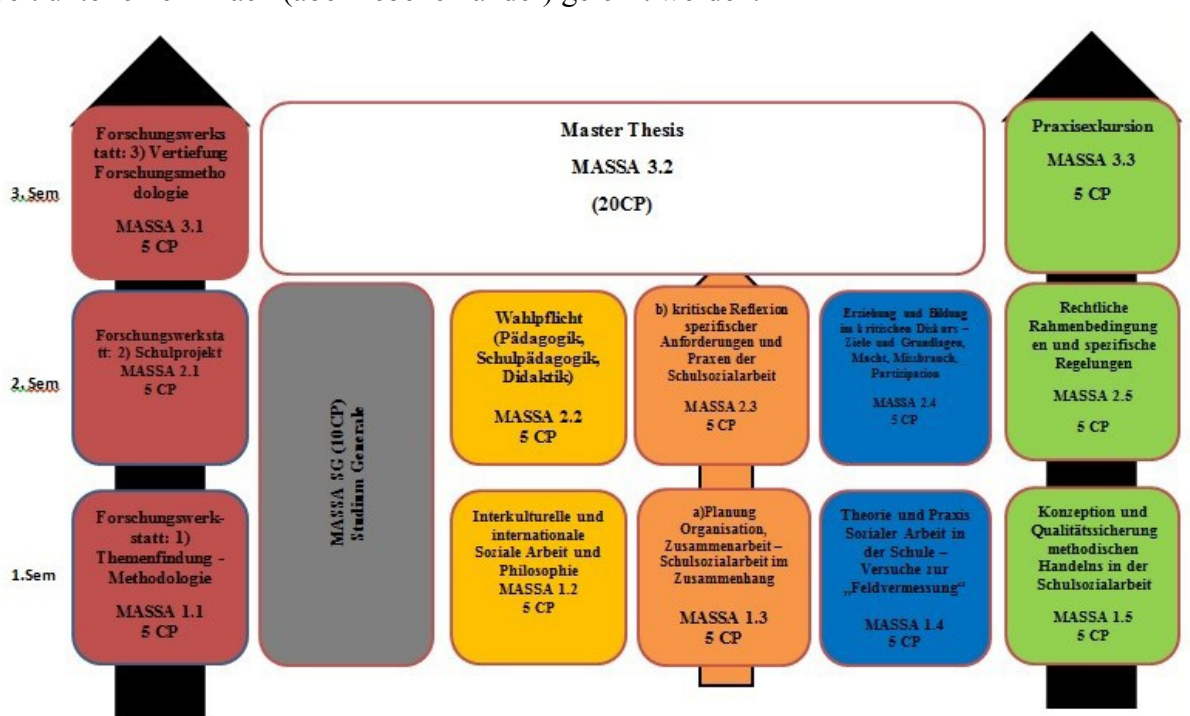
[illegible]

3.Sem

Forschungswerkstatt: 3) Vertiefung Forschungsmethodologie

MASSA 3.1
5 CP

Master Thesis

MASSA 3.2

(20CP)

Praxisexkursion

MASSA 3.3

5 CP

2.Sem

Forschungswerkstatt: 2) Schulprojekt
MASSA 2.1
5 CP

MASSA SG (10CP)
Studium Generale

Wahlpflicht (Pädagogik, Schulpädagogik, Didaktik)

MASSA 2.2
5 CP

b) kritische Reflexion spezifischer Anforderungen und Praxen der Schulsozialarbeit

MASSA 2.3
5 CP

Erziehung und Bildung im kritischen Diskurs – Ziele und Grundlagen, Macht, Missbrauch, Partizipation

MASSA 2.4
5 CP

Rechtliche Rahmenbedingungen und spezifische Regelungen

MASSA 2.5

5 CP

1.Sem

Forschungswerkstatt: 1) Themenfindung - Methodologie

MASSA 1.1
5 CP

Interkulturelle und internationale Soziale Arbeit und Philosophie
MASSA 1.2
5 CP

a)Planung Organisation, Zusammenarbeit – Schulsozialarbeit im Zusammenhang

MASSA 1.3
5 CP

Theorie und Praxis Sozialer Arbeit in der Schule – Versuche zur „Feldvermessung“

MASSA 1.4
5 CP

Konzeption und Qualitätssicherung methodischen Handelns in der Schulsozialarbeit

MASSA 1.5
5 CP